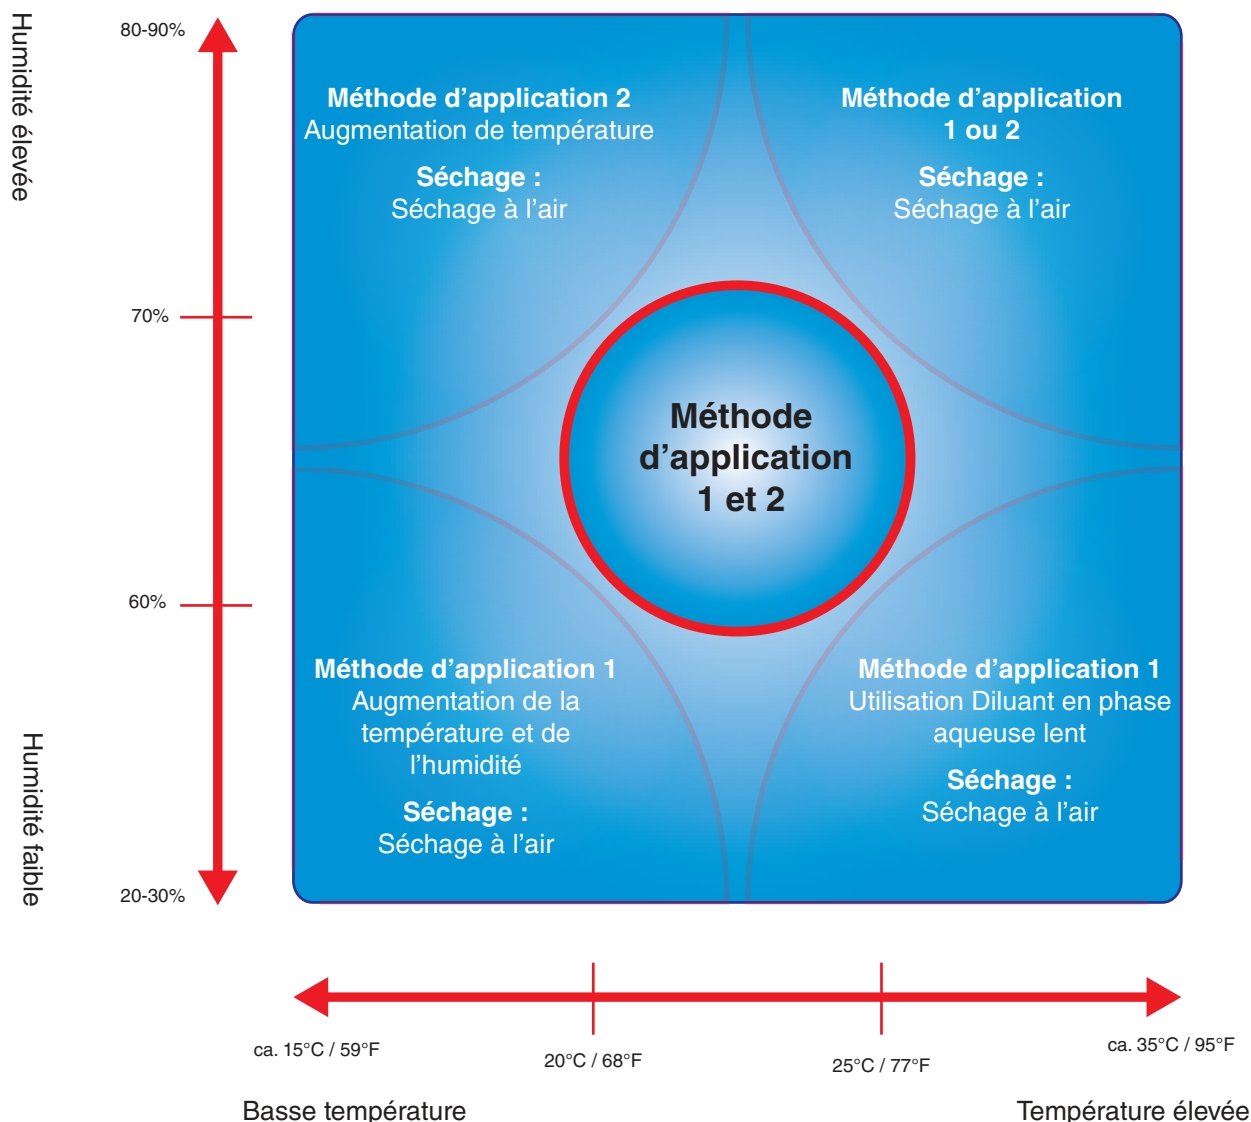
Humidité élevée

80-90%

70%

60%

20-30%

Humidité faible

Méthode d'application 2
Augmentation de température

Séchage :
Séchage à l'air

Méthode d'application 1 ou 2

Séchage :
Séchage à l'air

Méthode d'application 1 et 2

Méthode d'application 1
Augmentation de la température et de l'humidité

Séchage :
Séchage à l'air

Méthode d'application 1
Utilisation Diluant en phase aqueuse lent

Séchage :
Séchage à l'air

ca. 15°C / 59°F

20°C / 68°F

25°C / 77°F

ca. 35°C / 95°F

Basse température

Température élevée